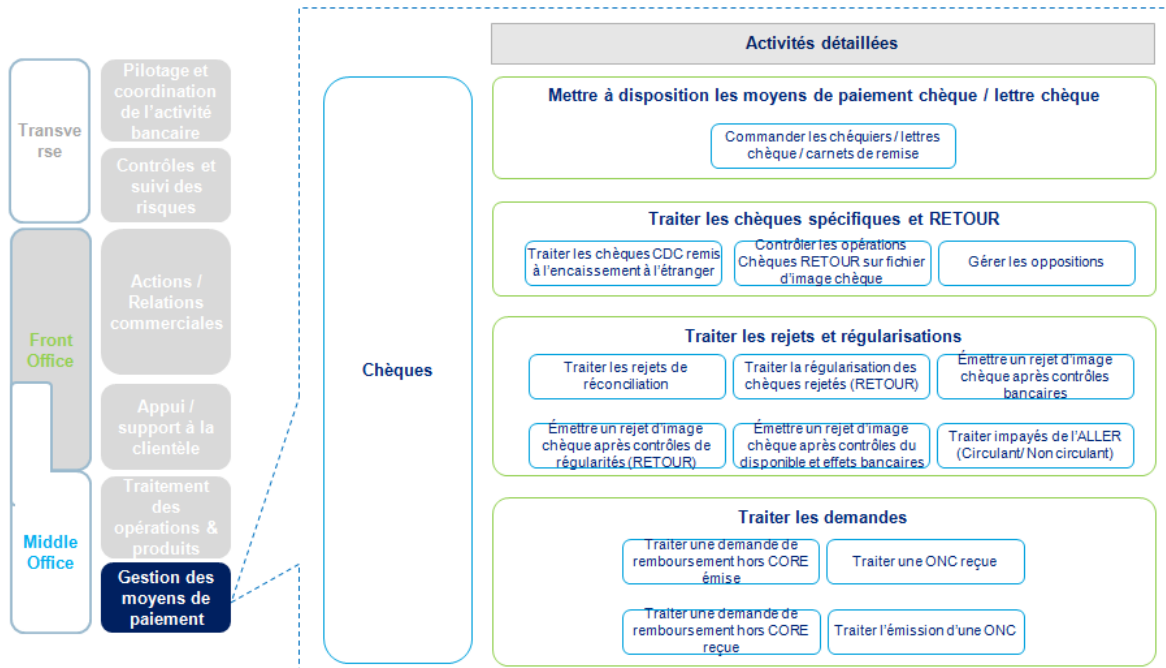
Transve rse

Pilotage et coordination de l'activité bancaire

Contrôles et suivi des risques

Front Office

Actions / Relations commerciales

Appui / support à la clientèle

Middle Office

Traitement des opérations & produits

Gestion des moyens de paiement

Chèques

Activités détaillées

Mettre à disposition les moyens de paiement chèque / lettre chèque

Commander les chéquiers / lettres chèque / carnets de remise

Traiter les chèques spécifiques et RETOUR

Traiter les chèques CDC remis à l'encaissement à l'étranger

Contrôler les opérations Chèques RETOUR sur fichier d'image chèque

Gérer les oppositions

Traiter les rejets et régularisations

Traiter les rejets de réconciliation

Traiter la régularisation des chèques rejetés (RETOUR)

Émettre un rejet d'image chèque après contrôles bancaires

Émettre un rejet d'image chèque après contrôles de régularités (RETOUR)

Émettre un rejet d'image chèque après contrôles du disponible et effets bancaires

Traiter impayés de l'ALLER (Circulant/ Non circulant)

Traiter les demandes

Traiter une demande de remboursement hors CORE émise

Traiter une ONC reçue

Traiter une demande de remboursement hors CORE reçue

Traiter l'émission d'une ONC